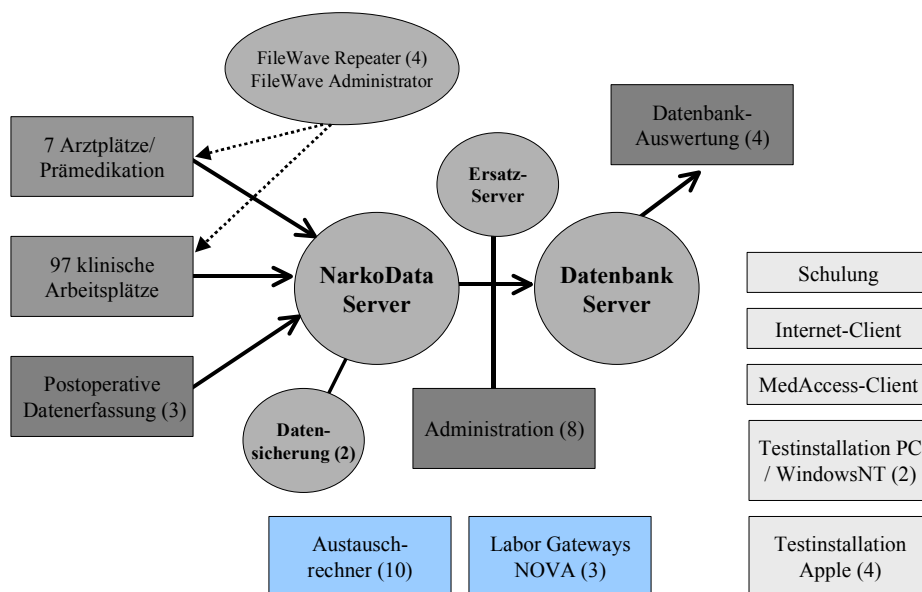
FileWave Repeater (4)
FileWave Administrator

7 Arztplätze/
Prämedikation

97 klinische
Arbeitsplätze

Postoperative
Datenerfassung (3)

Ersatz-
Server

NarkoData
Server

Datenbank
Server

Datenbank-
Auswertung (4)

Daten-
sicherung (2)

Administration (8)

Schulung

Internet-Client

MedAccess-Client

Testinstallation PC
/ WindowsNT (2)

Austausch-
rechner (10)

Labor Gateways
NOVA (3)

Testinstallation
Apple (4)